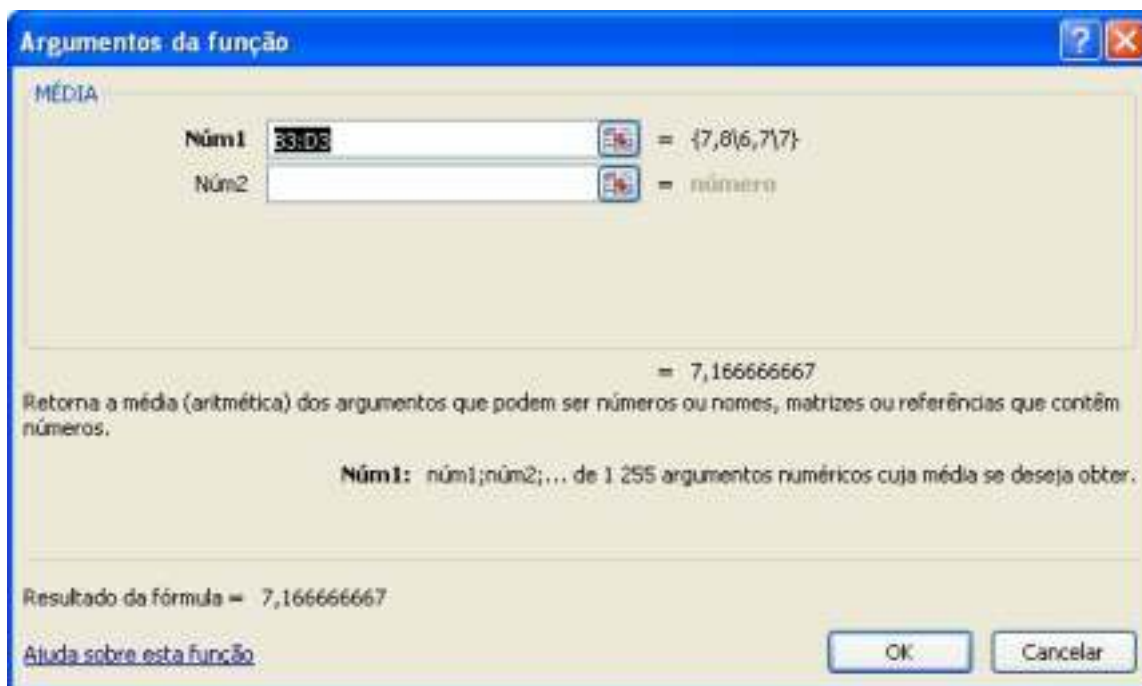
Argumentos da função

MÉDIA

Núm1 B3:D3 = {7,8\6,7\7}

Núm2 = número

= 7,166666667

Retorna a média (aritmética) dos argumentos que podem ser números ou nomes, matrizes ou referências que contêm números.

Núm1: núm1;núm2;... de 1 255 argumentos numéricos cuja média se deseja obter.

Resultado da fórmula = 7,166666667

Ajuda sobre esta função

OK

Cancelar